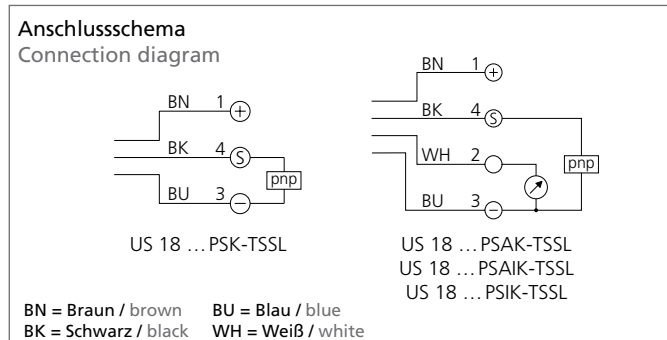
Anschlussschema
Connection diagram

BN 1 +
BK 4 S
BU 3 −
pnp

US 18 … PSK-TSSL

BN 1 +
BK 4 S
WH 2
BU 3 −
pnp

US 18 … PSAK-TSSL
US 18 … PSAIK-TSSL
US 18 … PSIK-TSSL

BN = Braun / brown
BU = Blau / blue
BK = Schwarz / black
WH = Weiß / white